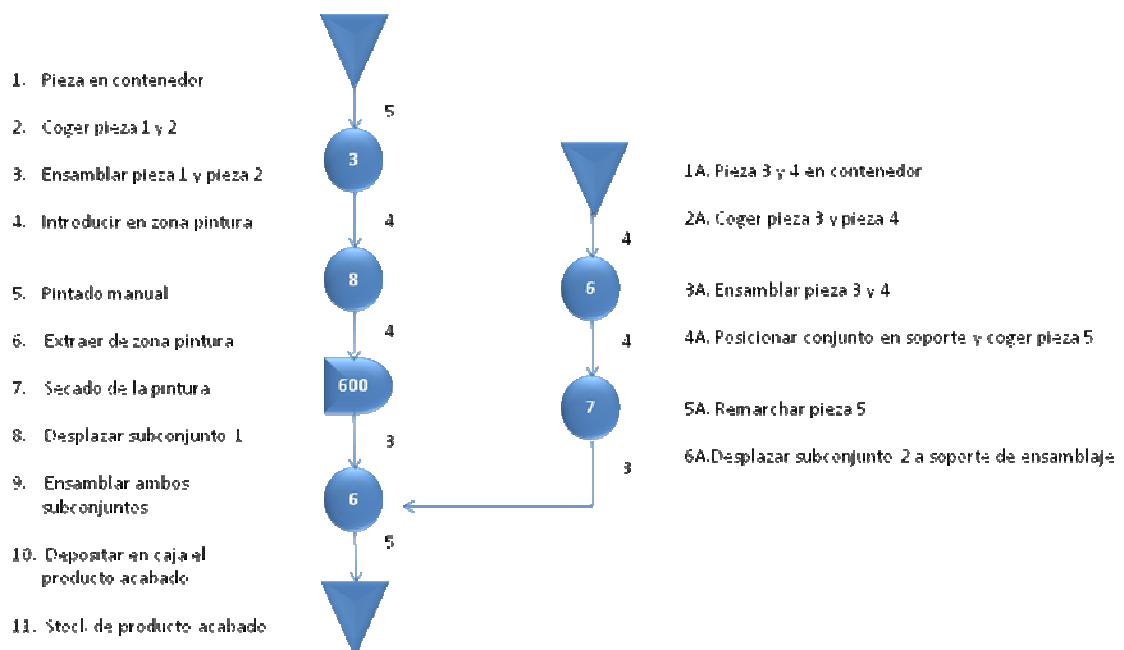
1. Pieza en contenedor

2. Coger pieza 1 y 2

3. Ensamblar pieza 1 y pieza 2

4. Introducir en zona pintura

5. Pintado manual

6. Extraer de zona pintura

7. Secado de la pintura

8. Desplazar subconjunto 1

9. Ensamblar ambos subconjuntos

10. Depositar en caja el producto acabado

11. Stock de producto acabado

5

3

4

8

4

600

3

6

5

4

6

4

7

3

1A. Pieza 3 y 4 en contenedor

2A. Coger pieza 3 y pieza 4

3A. Ensamblar pieza 3 y 4

4A. Posicionar conjunto en soporte y coger pieza 5

5A. Remarchar pieza 5

6A.Desplazar subconjunto 2 a soporte de ensamblaje